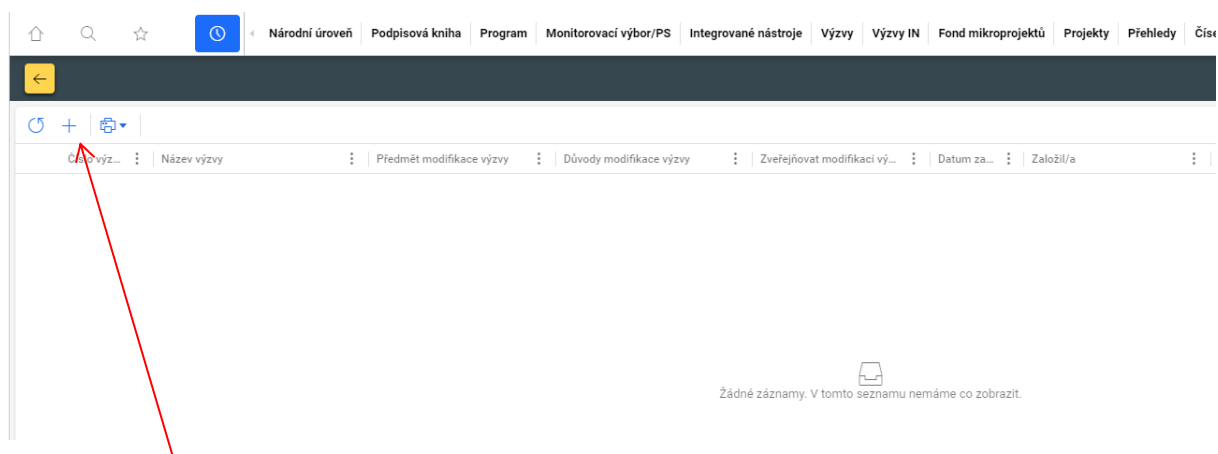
Národní úroveň | Podpisová kniha | Program | Monitorovací výbor/PS | Integrované nástroje | Výzvy | Výzvy IN | Fond mikroprojektů | Projekty | Přehledy | Čís

Číslo výz... | Název výzvy | Předmět modifikace výzvy | Důvody modifikace výzvy | Zveřejňovat modifikaci vý... | Datum za... | Založil/a

Žádné záznamy. V tomto seznamu nemáme co zobrazit.